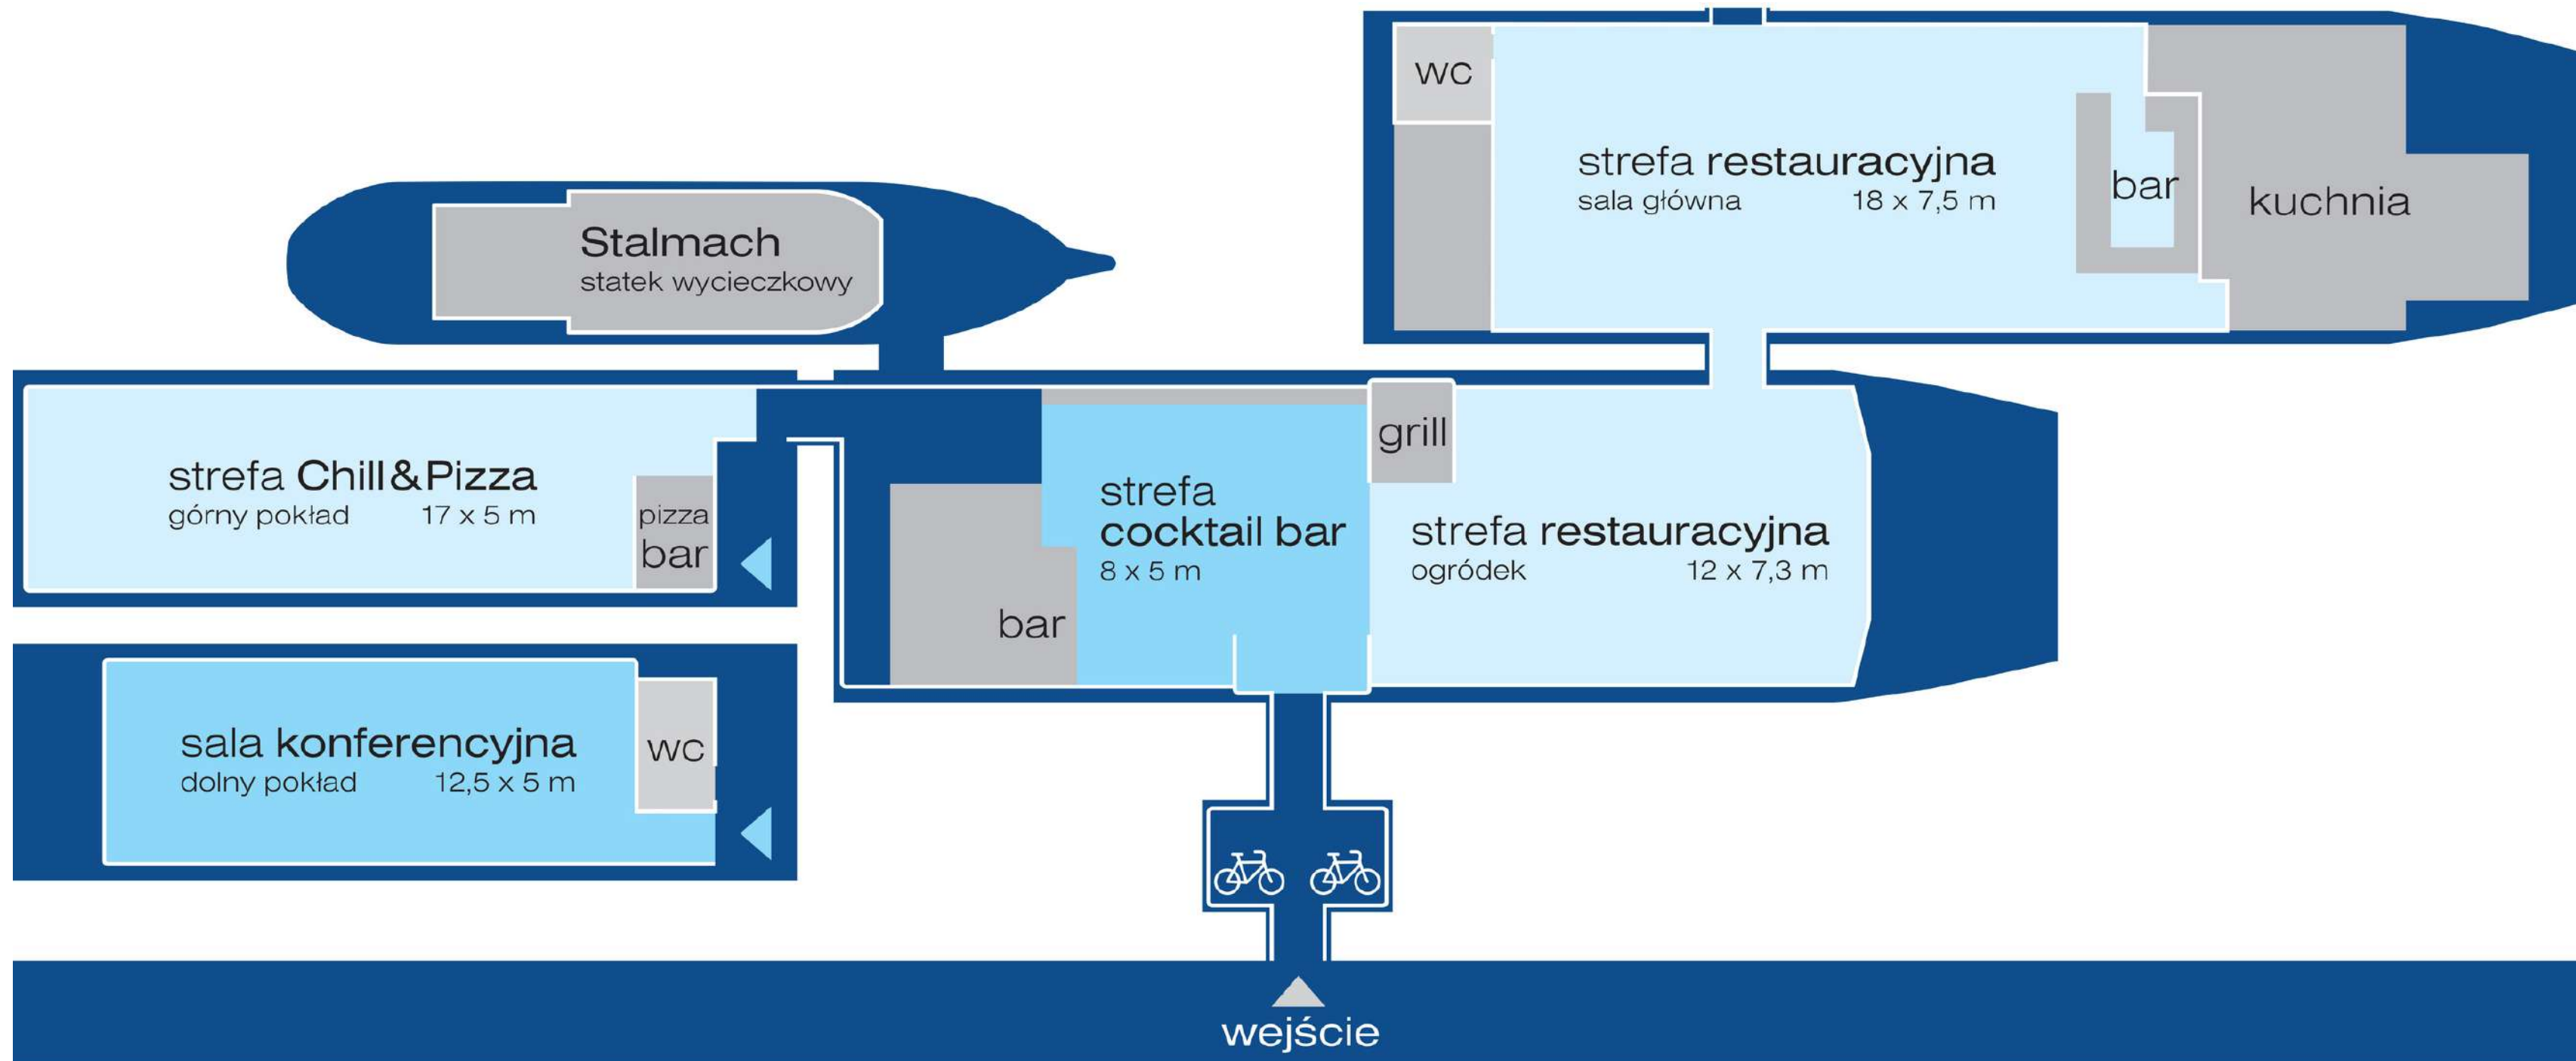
wc

strefa restauracyjna
sala główna 18 x 7,5 m

bar

kuchnia

Stalmach
statek wycieczkowy

strefa Chill&Pizza
górny pokład 17 x 5 m

pizza
bar

grill

strefa
cocktail bar
8 x 5 m

bar

strefa restauracyjna
ogródek 12 x 7,3 m

sala konferencyjna
dolny pokład 12,5 x 5 m

wc

wejście